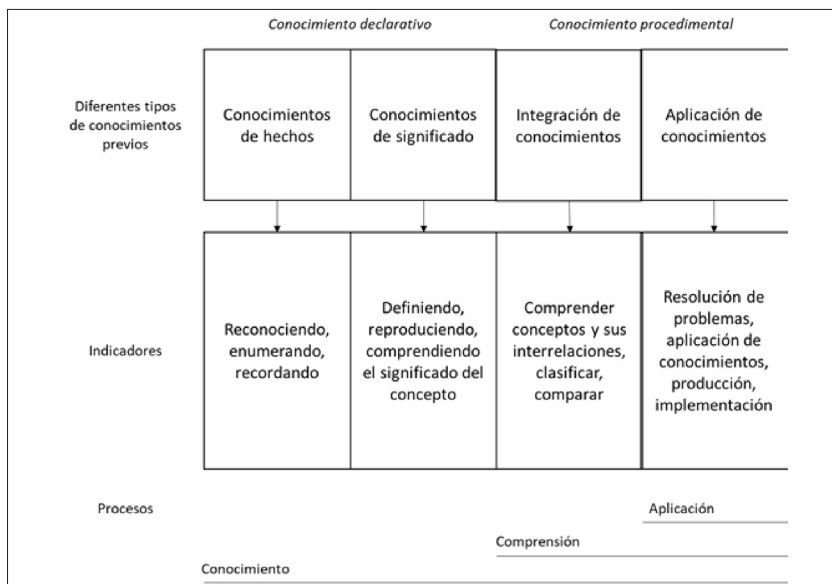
Conocimiento declarativo

Conocimiento procedimental

Diferentes tipos de conocimientos previos

Conocimientos de hechos

Conocimientos de significado

Integración de conocimientos

Aplicación de conocimientos

Indicadores

Reconociendo, enumerando, recordando

Definiendo, reproduciendo, comprendiendo el significado del concepto

Comprender conceptos y sus interrelaciones, clasificar, comparar

Resolución de problemas, aplicación de conocimientos, producción, implementación

Procesos

Aplicación

Comprensión

Conocimiento